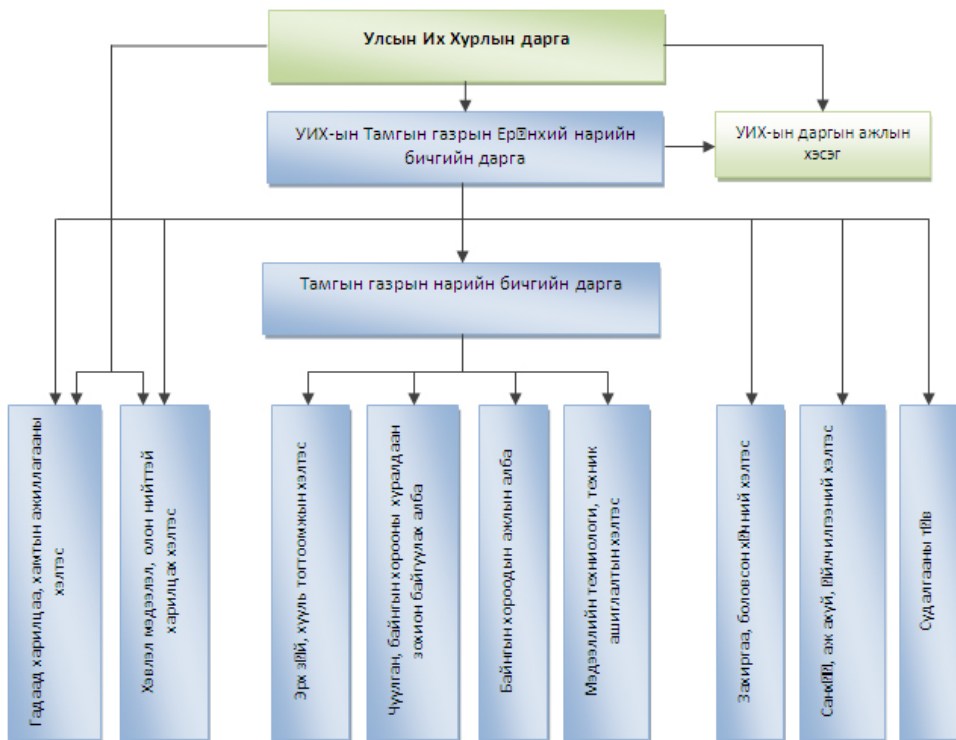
Улсын Их Хурлын дарга

УИХ-ын Тамгын газрын Ер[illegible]нхий нарийн бичгийн дарга

УИХ-ын даргын ажлын хэсэг

Тамгын газрын нарийн бичгийн дарга

Гадаад харилцаа, хамтын ажиллагааны хэлтэс

Хэвлэл мэдээлэл, олон нийттэй харилцах хэлтэс

Эрх зүй, хууль тогтоомжийн хэлтэс

Чуулган, байнгын хорооны хуралдаан зохион байгуулах алба

Байнгын хороодын ажлын алба

Мэдээллийн технологи, техник ашиглалтын хэлтэс

Захиргаа, боловсон х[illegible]чний хэлтэс

Санх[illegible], аж ахуй, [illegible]йлчилгээний хэлтэс

Судалгааны т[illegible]в